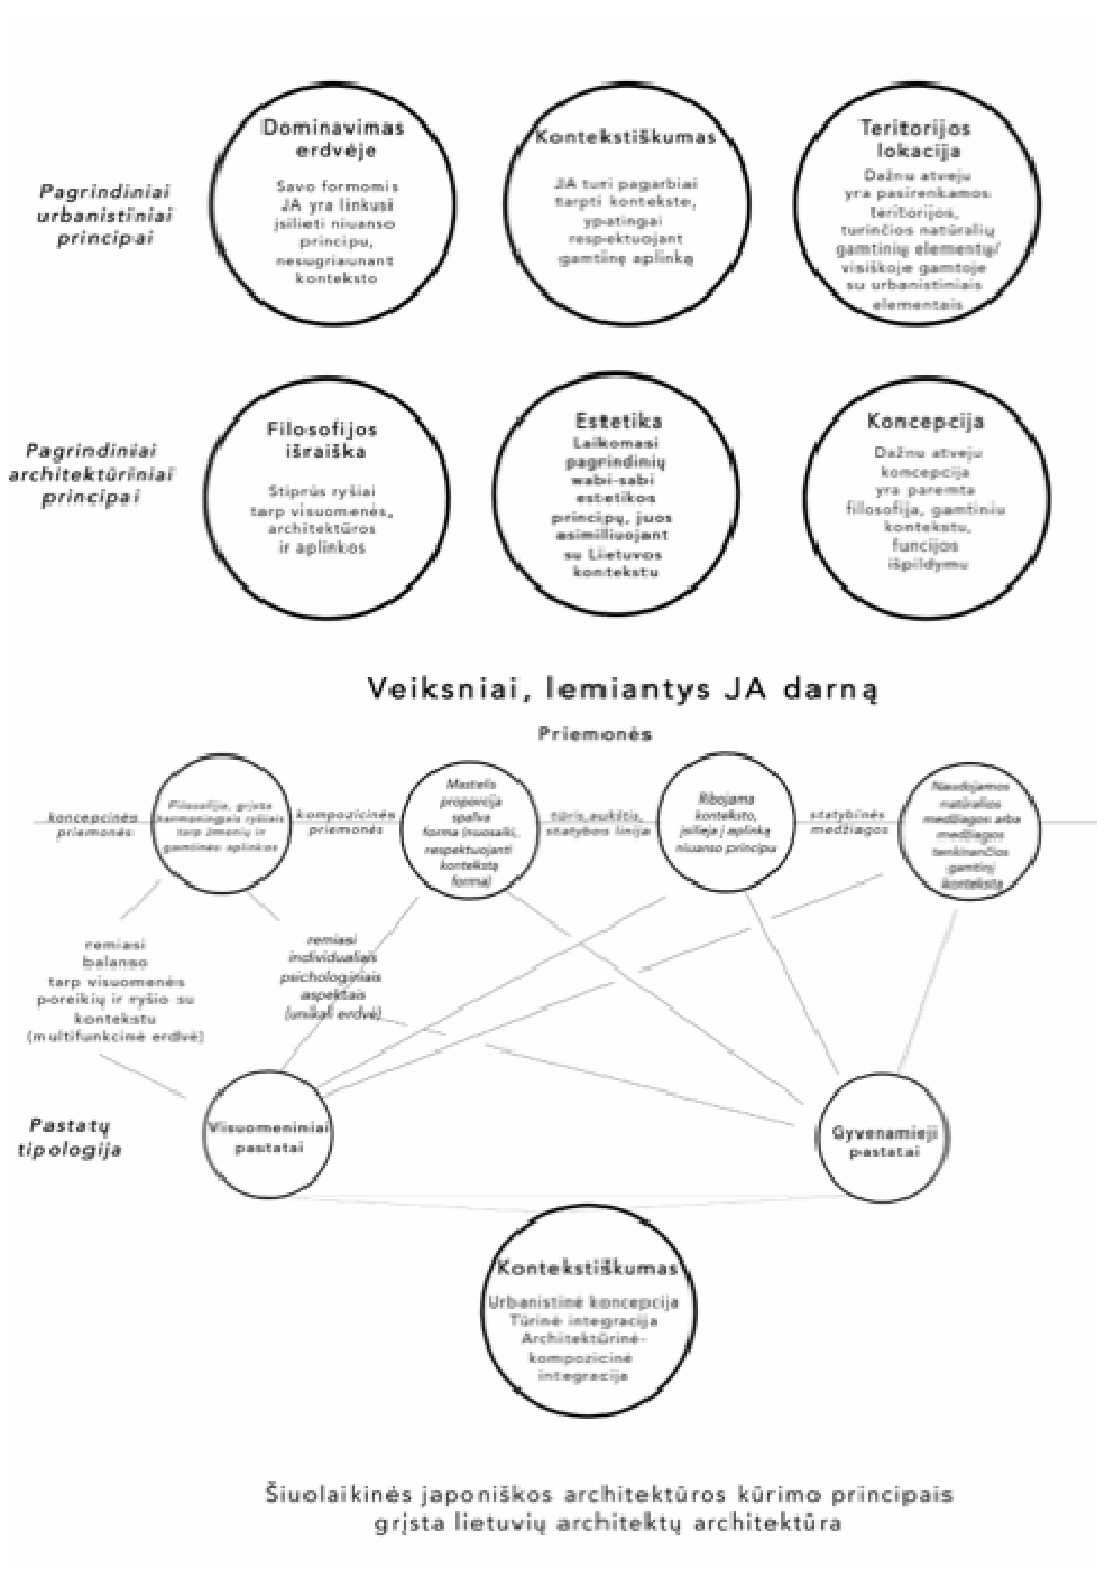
Pagrindiniai urbanistiniai principai

Dominavimas erdvėje

Savo formomis JA yra linkusi įsilieti niuanso principu, nesugriaunant konteksto

Kontekstiškumas

JA turi pagarbiai įterpti kontekste, ypatingai respektuojant gamtinę aplinką

Teritorijos lokacija

Dažnu atveju yra pasirenkamos teritorijos, turinčios natūralių gamtinių elementų/ visiškoje gamtoje su urbanistiniais elementais

Pagrindiniai architektūriniai principai

Filosofijos išraiška

Stiprūs ryšiai tarp visuomenės, architektūros ir aplinkos

Estetika

Laikomasi pagrindinių wabi-sabi estetikos principų, juos asimiliuojant su Lietuvos kontekstu

Koncepcija

Dažnu atveju koncepcija yra paremta filosofija, gamtiniu kontekstu, funcijos išpildymu

Veiksniai, lemiantys JA darną

Priemonės

koncepcinės priemonės

Filosofija, grįsta harmoningais ryšiais tarp žmonių ir gamtinės aplinkos

kompozicinės priemonės

Mastelis proporcija spalva forma (nuosaiki, respektuojanti konteksto formą)

tūris, aukštis, statybos linija

Ribojama konteksto, įsilieja į aplinką niuanso principu

statybinės medžiagos

Naudojamos natūralios medžiagos arba medžiagos tenkinančios gamtinį kontekstą

remiasi balanso tarp visuomenės poreikių ir ryšio su kontekstu (multifunkcinė erdvė)

remiasi individualiais psichologiniais aspektais (unikali erdvė)

Pastatų tipologija

Visuomeniniai pastatai

Gyvenamieji pastatai

Kontekstiškumas

Urbanistinė koncepcija
Tūrinė integracija
Architektūrinė-kompozicinė integracija

Šiuolaikinės japoniškos architektūros kūrimo principais grįsta lietuvių architektų architektūra